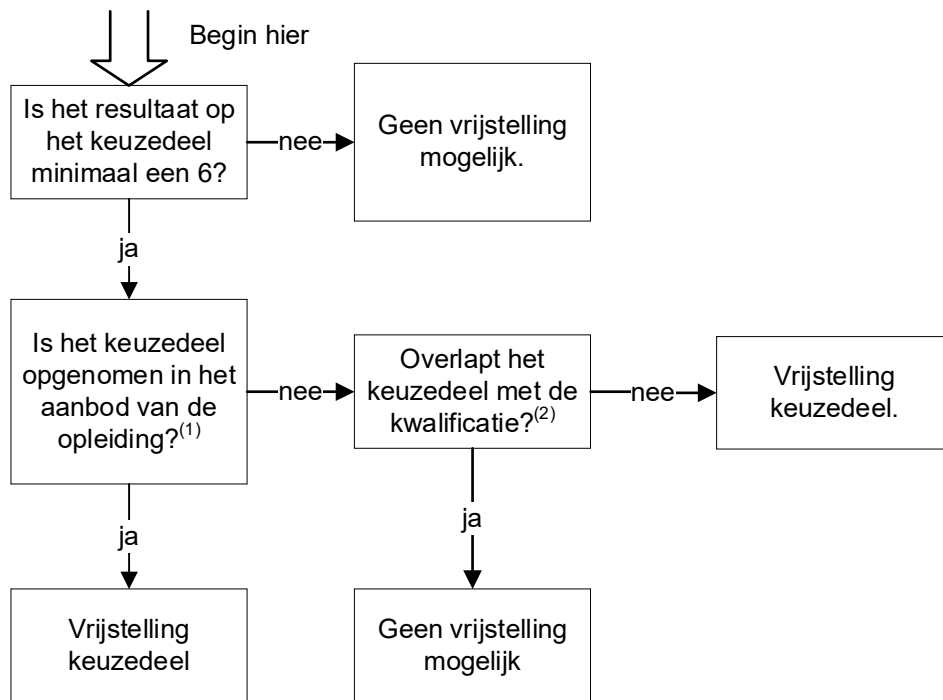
Begin hier

Is het resultaat op het keuzedeel minimaal een 6?

nee

Geen vrijstelling mogelijk.

ja

Is het keuzedeel opgenomen in het aanbod van de opleiding?$^{(1)}$

nee

Overlapt het keuzedeel met de kwalificatie?$^{(2)}$

nee

Vrijstelling keuzedeel.

ja

ja

Vrijstelling keuzedeel

Geen vrijstelling mogelijk